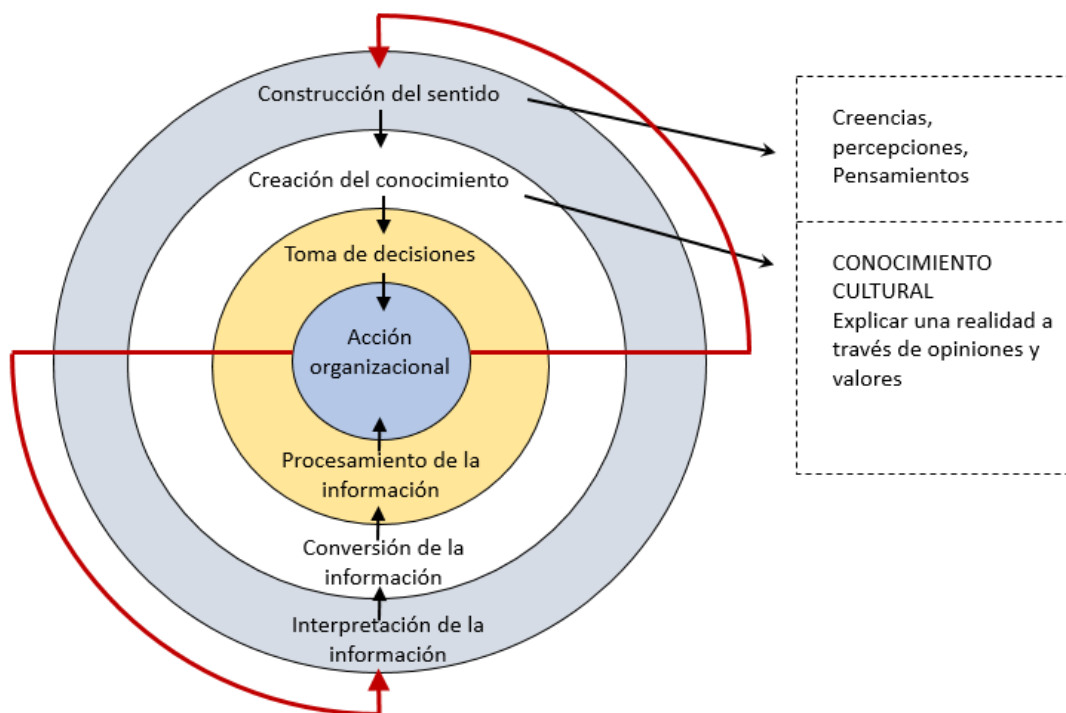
Construcción del sentido

Creación del conocimiento

Toma de decisiones

Acción organizacional

Procesamiento de la información

Conversión de la información

Interpretación de la información

Creencias, percepciones, Pensamientos

CONOCIMIENTO CULTURAL
Explicar una realidad a través de opiniones y valores